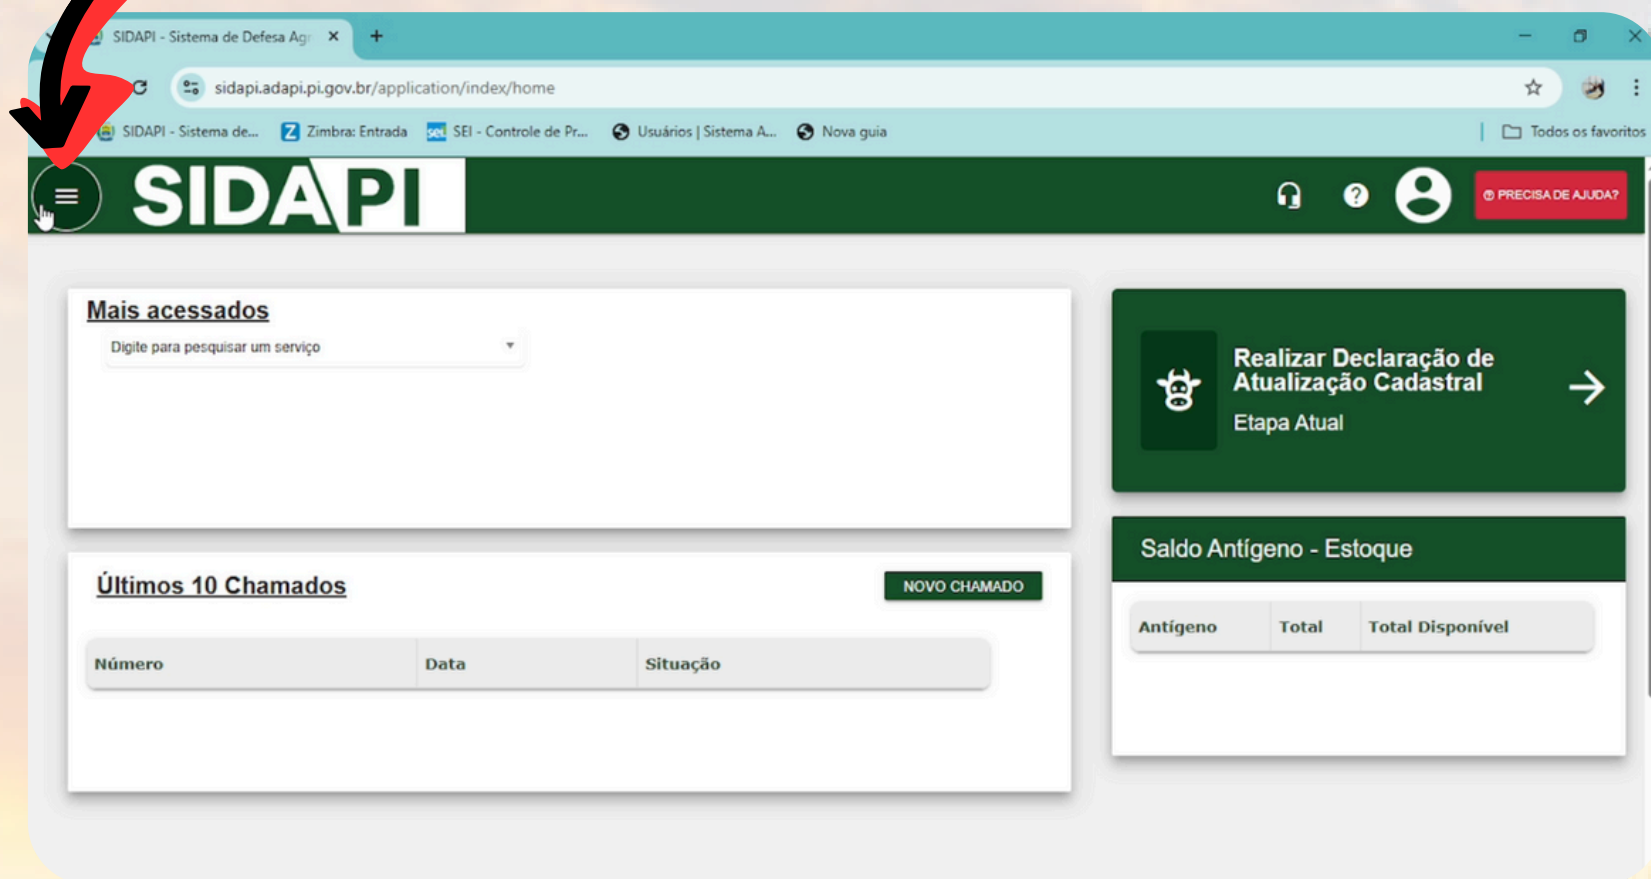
SIDAPI - Sistema de Defesa Ag

sidapi.adapi.pi.gov.br/application/index/home

SIDAPI - Sistema de... Zimbra: Entrada SEI - Controle de Pr... Usuários | Sistema A... Nova guia Todos os favoritos

SIDAPI

PRECISA DE AJUDA?

Mais acessados

Digite para pesquisar um serviço

Realizar Declaração de Atualização Cadastral

Etapa Atual

Últimos 10 Chamados

NOVO CHAMADO

| Número | Data | Situação |
|---|---|---|

Saldo Antígeno - Estoque

| Antígeno | Total | Total Disponível |
|---|---|---|